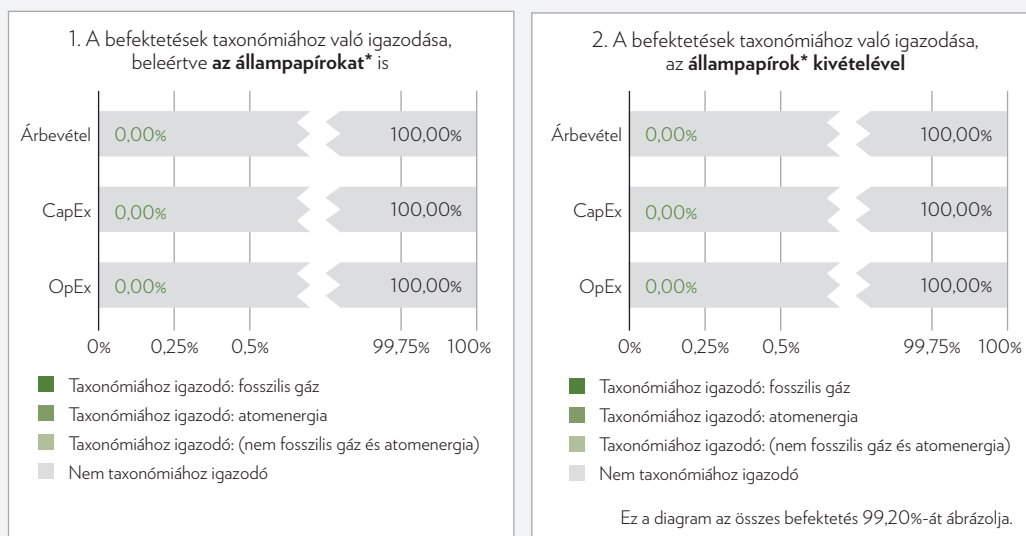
1. A befektetések taxonómiához való igazodása, beleértve **az állampapírokat*** is

Árbevétel 0,00% 100,00%

CapEx 0,00% 100,00%

OpEx 0,00% 100,00%

0% 0,25% 0,5% 99,75% 100%

Taxonómiához igazodó: fosszilis gáz

Taxonómiához igazodó: atomenergia

Taxonómiához igazodó: (nem fosszilis gáz és atomenergia)

Nem taxonómiához igazodó

2. A befektetések taxonómiához való igazodása, az **állampapírok* kivételével**

Árbevétel 0,00% 100,00%

CapEx 0,00% 100,00%

OpEx 0,00% 100,00%

0% 0,25% 0,5% 99,75% 100%

Taxonómiához igazodó: fosszilis gáz

Taxonómiához igazodó: atomenergia

Taxonómiához igazodó: (nem fosszilis gáz és atomenergia)

Nem taxonómiához igazodó

Ez a diagram az összes befektetés 99,20%-át ábrázolja.